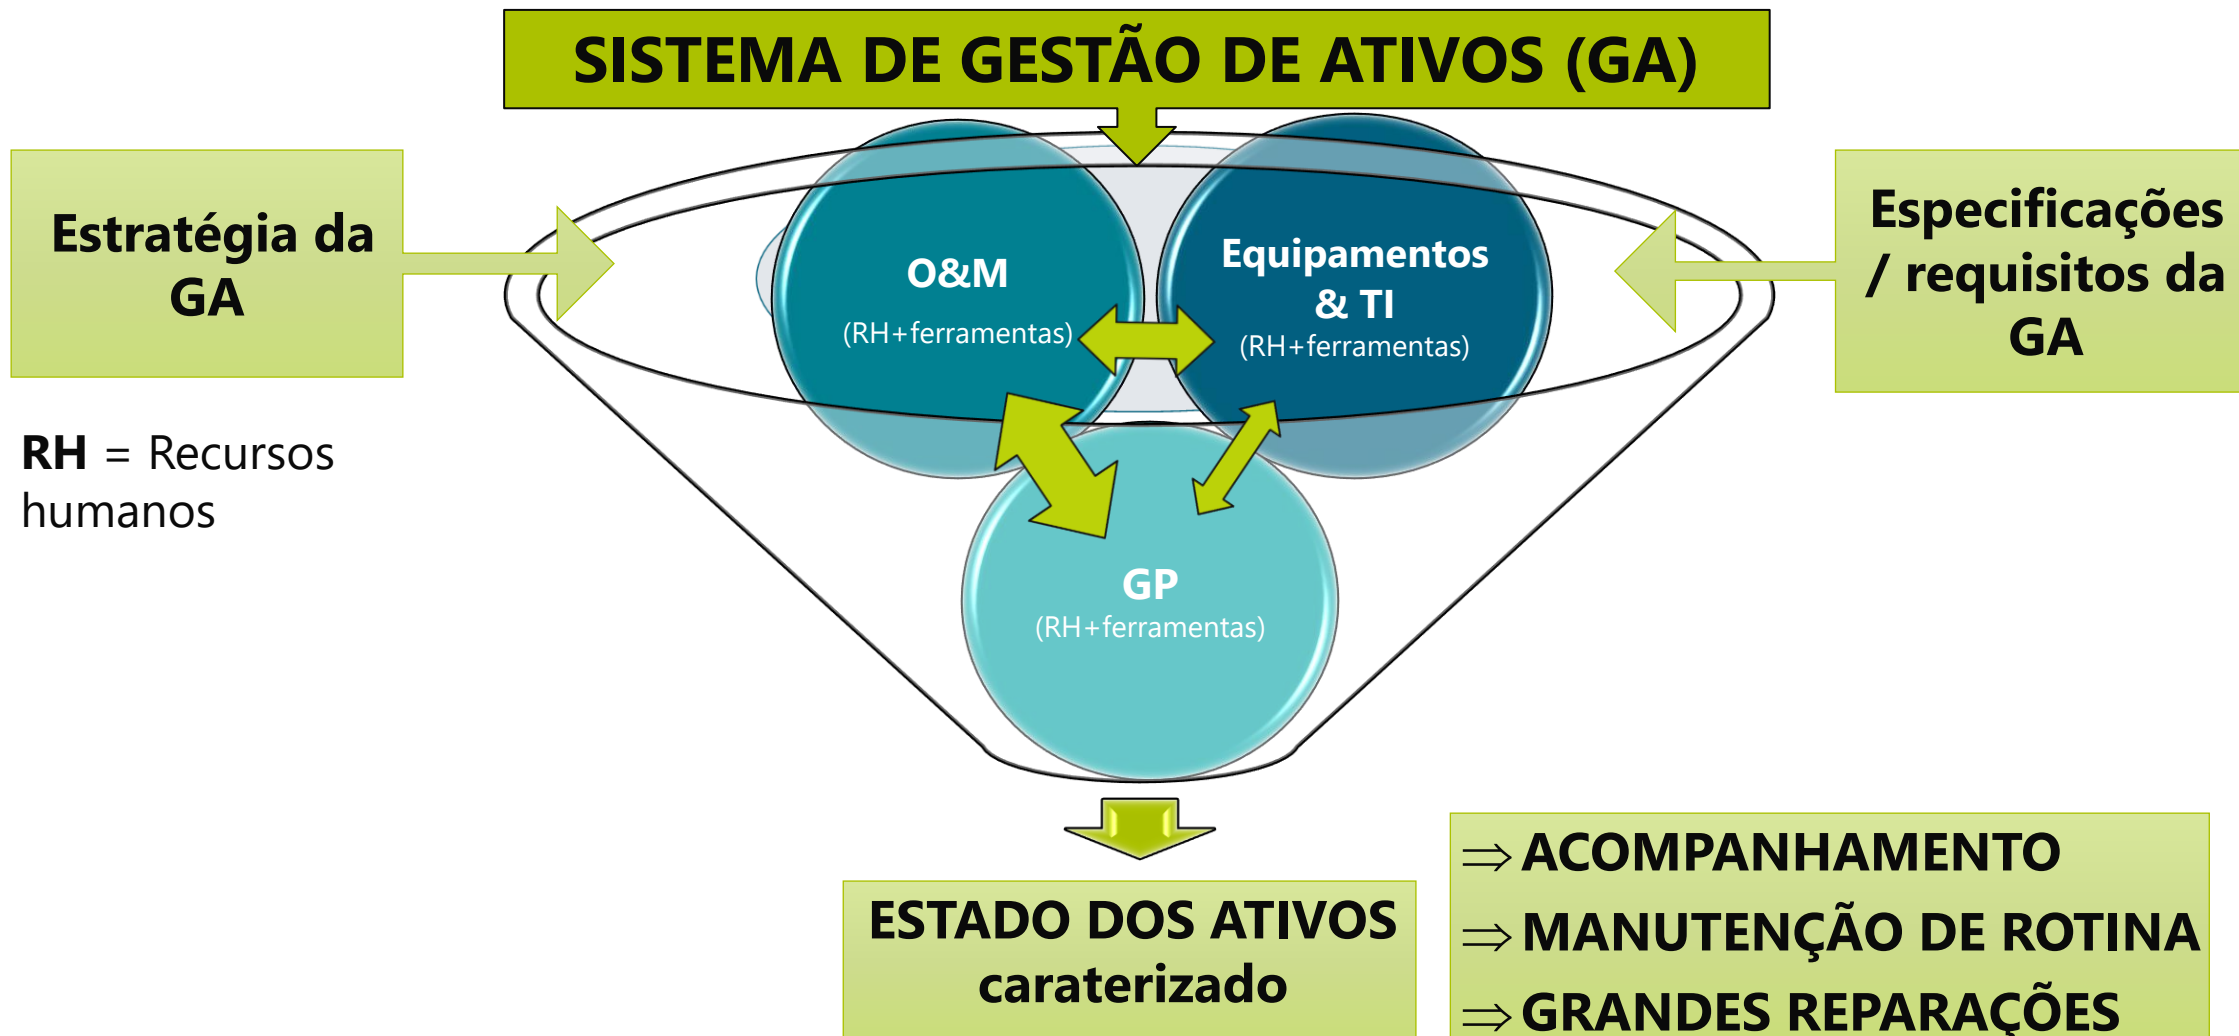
SISTEMA DE GESTÃO DE ATIVOS (GA)

Estratégia da GA

Especificações / requisitos da GA

RH = Recursos humanos

O&M
(RH+ferramentas)

Equipamentos & TI
(RH+ferramentas)

GP
(RH+ferramentas)

ESTADO DOS ATIVOS caraterizado

$\Rightarrow$ ACOMPANHAMENTO
$\Rightarrow$ MANUTENÇÃO DE ROTINA
$\Rightarrow$ GRANDES REPARAÇÕES